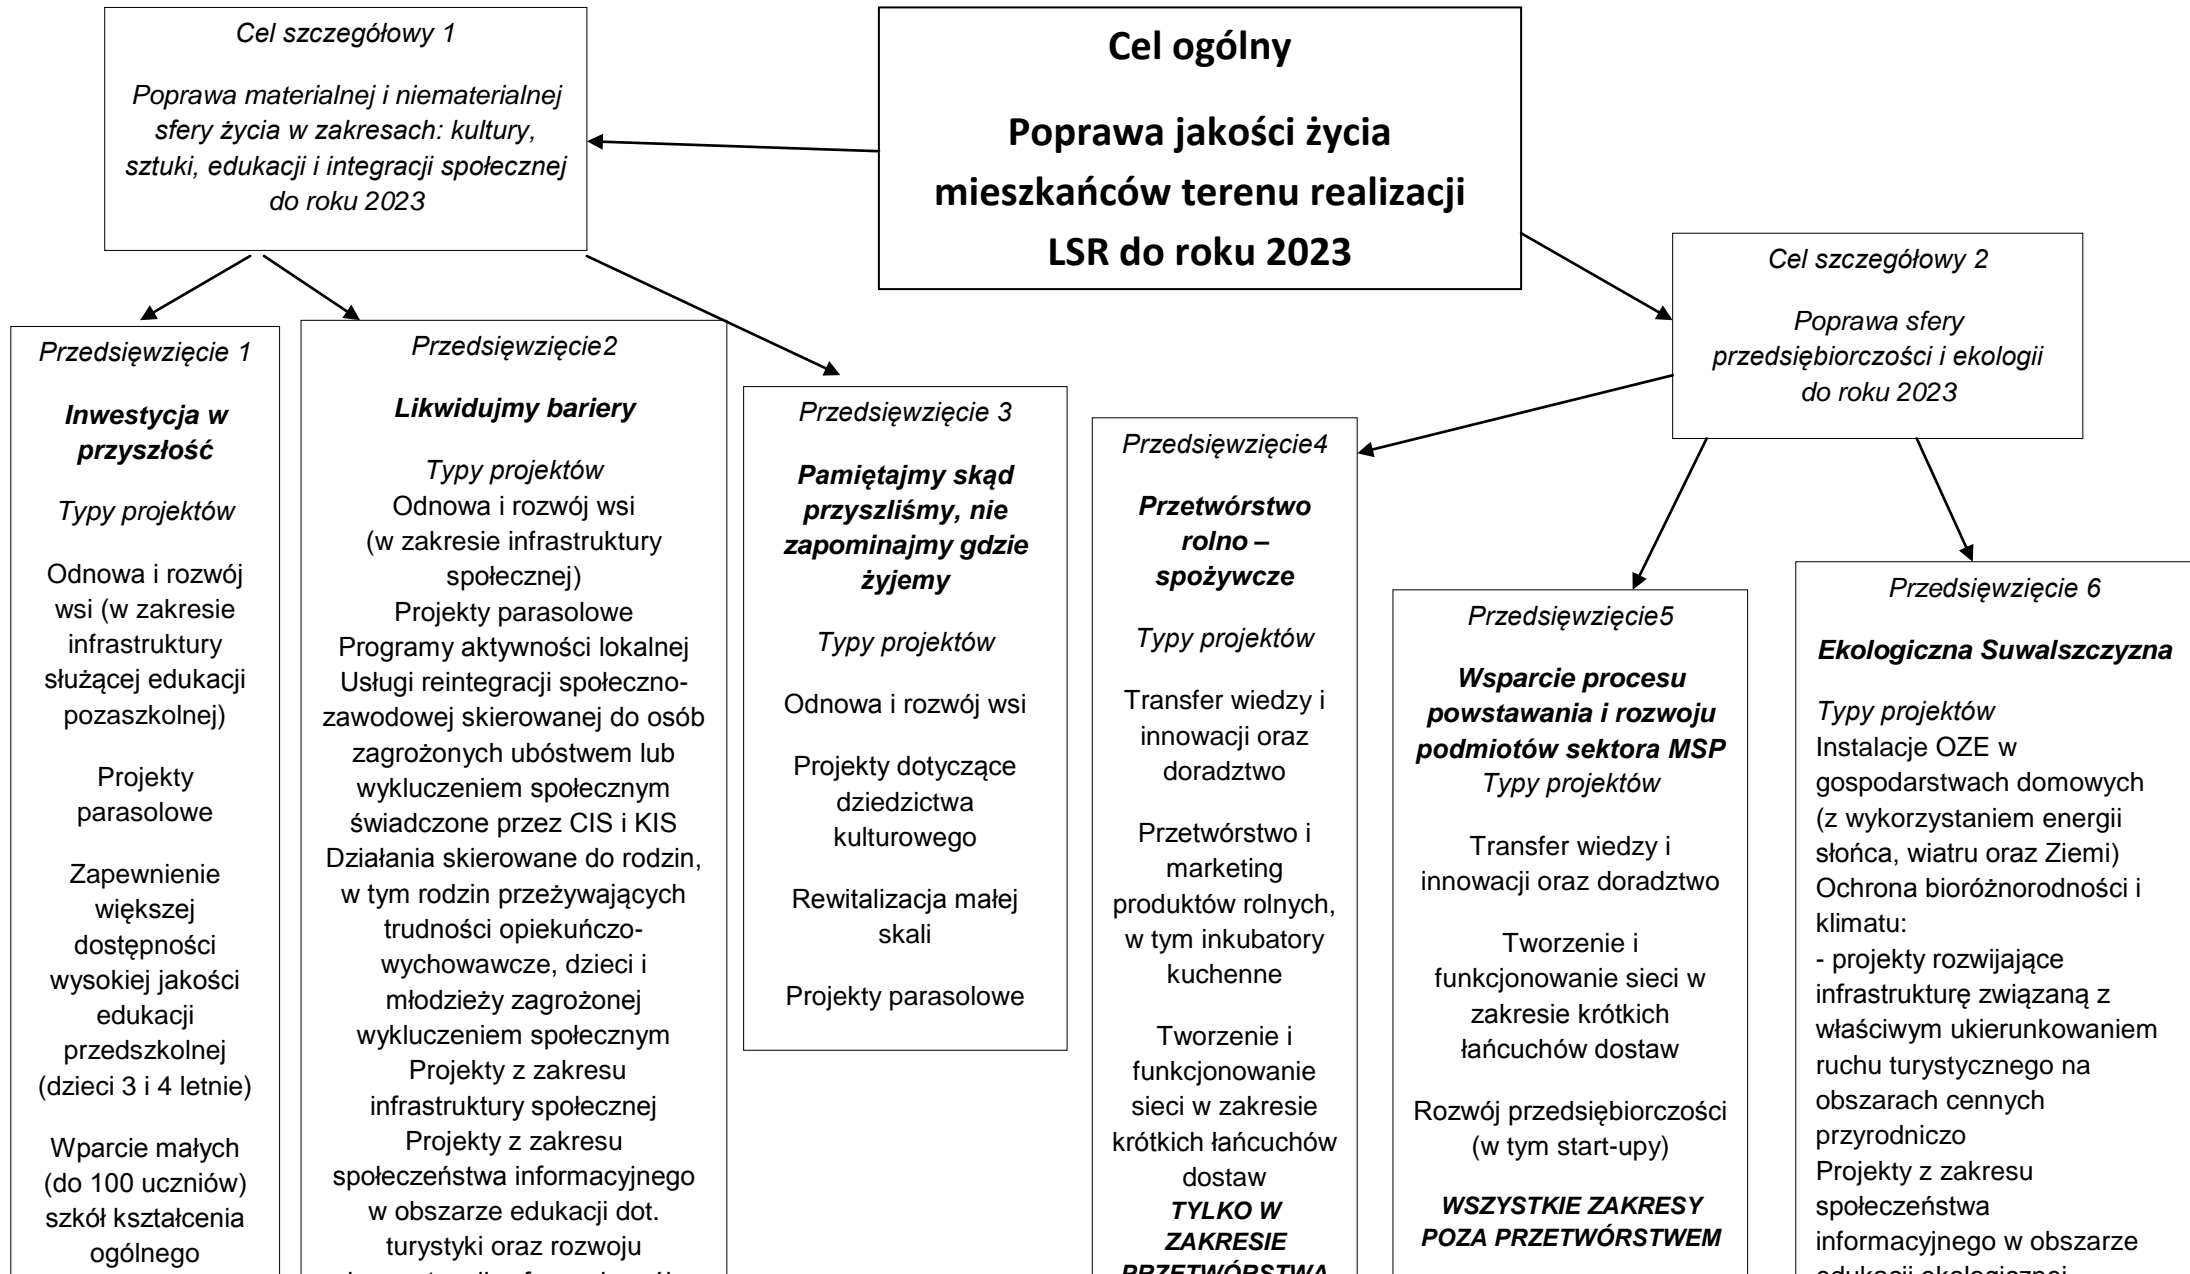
Cel szczegółowy 1

Poprawa materialnej i niematerialnej sfery życia w zakresach: kultury, sztuki, edukacji i integracji społecznej do roku 2023

Cel ogólny

Poprawa jakości życia mieszkańców terenu realizacji LSR do roku 2023

Cel szczegółowy 2

Poprawa sfery przedsiębiorczości i ekologii do roku 2023

Przedsięwzięcie 1

Inwestycja w przyszłość

Typy projektów

Odnowa i rozwój wsi (w zakresie infrastruktury służącej edukacji pozaszkolnej)

Projekty parasolowe

Zapewnienie większej dostępności wysokiej jakości edukacji przedszkolnej (dzieci 3 i 4 letnie)

Wparcie małych (do 100 uczniów) szkół kształcenia ogólnego

Przedsięwzięcie2

Likwidujmy bariery

Typy projektów
Odnowa i rozwój wsi (w zakresie infrastruktury społecznej)
Projekty parasolowe
Programy aktywności lokalnej
Usługi reintegracji społeczno-zawodowej skierowanej do osób zagrożonych ubóstwem lub wykluczeniem społecznym świadczone przez CIS i KIS
Działania skierowane do rodzin, w tym rodzin przeżywających trudności opiekuńczo-wychowawcze, dzieci i młodzieży zagrożonej wykluczeniem społecznym
Projekty z zakresu infrastruktury społecznej
Projekty z zakresu społeczeństwa informacyjnego w obszarze edukacji dot. turystyki oraz rozwoju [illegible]

Przedsięwzięcie 3

Pamiętajmy skąd przyszliśmy, nie zapominajmy gdzie żyjemy

Typy projektów

Odnowa i rozwój wsi

Projekty dotyczące dziedzictwa kulturowego

Rewitalizacja małej skali

Projekty parasolowe

Przedsięwzięcie4

Przetwórstwo rolno – spożywcze

Typy projektów

Transfer wiedzy i innowacji oraz doradztwo

Przetwórstwo i marketing produktów rolnych, w tym inkubatory kuchenne

Tworzenie i funkcjonowanie sieci w zakresie krótkich łańcuchów dostaw
TYLKO W ZAKRESIE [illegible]

Przedsięwzięcie5

Wsparcie procesu powstawania i rozwoju podmiotów sektora MSP
Typy projektów

Transfer wiedzy i innowacji oraz doradztwo

Tworzenie i funkcjonowanie sieci w zakresie krótkich łańcuchów dostaw

Rozwój przedsiębiorczości (w tym start-upy)

WSZYSTKIE ZAKRESY POZA PRZETWÓRSTWEM

Przedsięwzięcie 6

Ekologiczna Suwalszczyzna

Typy projektów
Instalacje OZE w gospodarstwach domowych (z wykorzystaniem energii słońca, wiatru oraz Ziemi)
Ochrona bioróżnorodności i klimatu:
- projekty rozwijające infrastrukturę związaną z właściwym ukierunkowaniem ruchu turystycznego na obszarach cennych przyrodniczo
Projekty z zakresu społeczeństwa informacyjnego w obszarze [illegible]